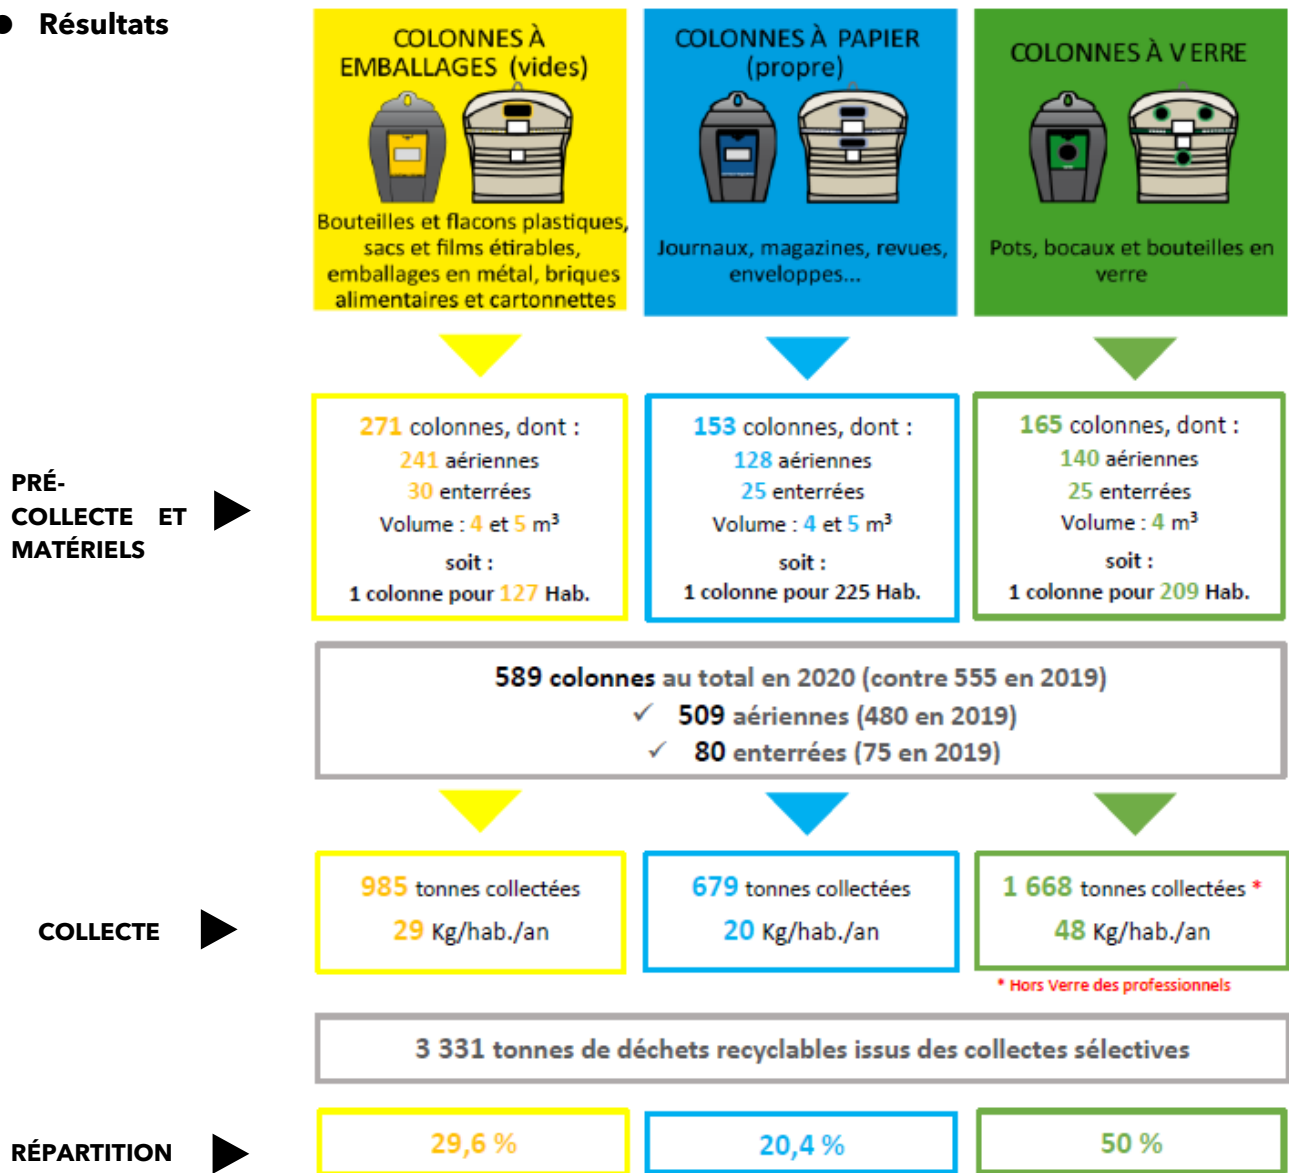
Résultats

COLONNES À EMBALLAGES (vides)

Bouteilles et flacons plastiques, sacs et films étirables, emballages en métal, briques alimentaires et cartonnettes

COLONNES À PAPIER (propre)

Journaux, magazines, revues, enveloppes...

COLONNES À VERRE

Pots, bocaux et bouteilles en verre

PRÉ-COLLECTE ET MATÉRIELS

271 colonnes, dont :
241 aériennes
30 enterrées
Volume : 4 et 5 m³
soit :
1 colonne pour 127 Hab.

153 colonnes, dont :
128 aériennes
25 enterrées
Volume : 4 et 5 m³
soit :
1 colonne pour 225 Hab.

165 colonnes, dont :
140 aériennes
25 enterrées
Volume : 4 m³
soit :
1 colonne pour 209 Hab.

589 colonnes au total en 2020 (contre 555 en 2019)
✓ 509 aériennes (480 en 2019)
✓ 80 enterrées (75 en 2019)

COLLECTE

985 tonnes collectées
29 Kg/hab./an

679 tonnes collectées
20 Kg/hab./an

1 668 tonnes collectées *
48 Kg/hab./an

* Hors Verre des professionnels

3 331 tonnes de déchets recyclables issus des collectes sélectives

RÉPARTITION

29,6 %

20,4 %

50 %